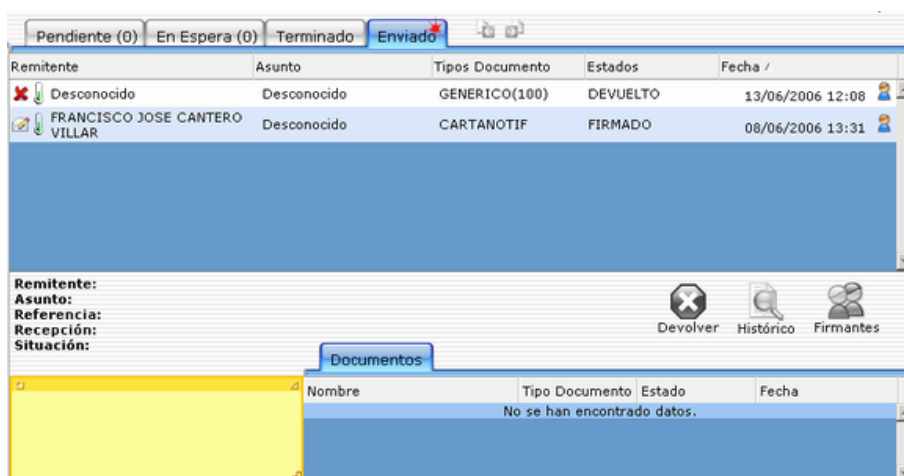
Pendiente (0) | En Espera (0) | Terminado | Enviado

| Remitente | Asunto | Tipos Documento | Estados | Fecha |
|---|---|---|---|---|
| Desconocido | Desconocido | GENERICO(100) | DEVUELTO | 13/06/2006 12:08 |
| FRANCISCO JOSE CANTERO VILLAR | Desconocido | CARTANOTIF | FIRMADO | 08/06/2006 13:31 |

Remitente:
Asunto:
Referencia:
Recepción:
Situación:

Devolver Histórico Firmantes

Documentos

| Nombre | Tipo Documento | Estado | Fecha |
|---|---|---|---|
| No se han encontrado datos. | | | |